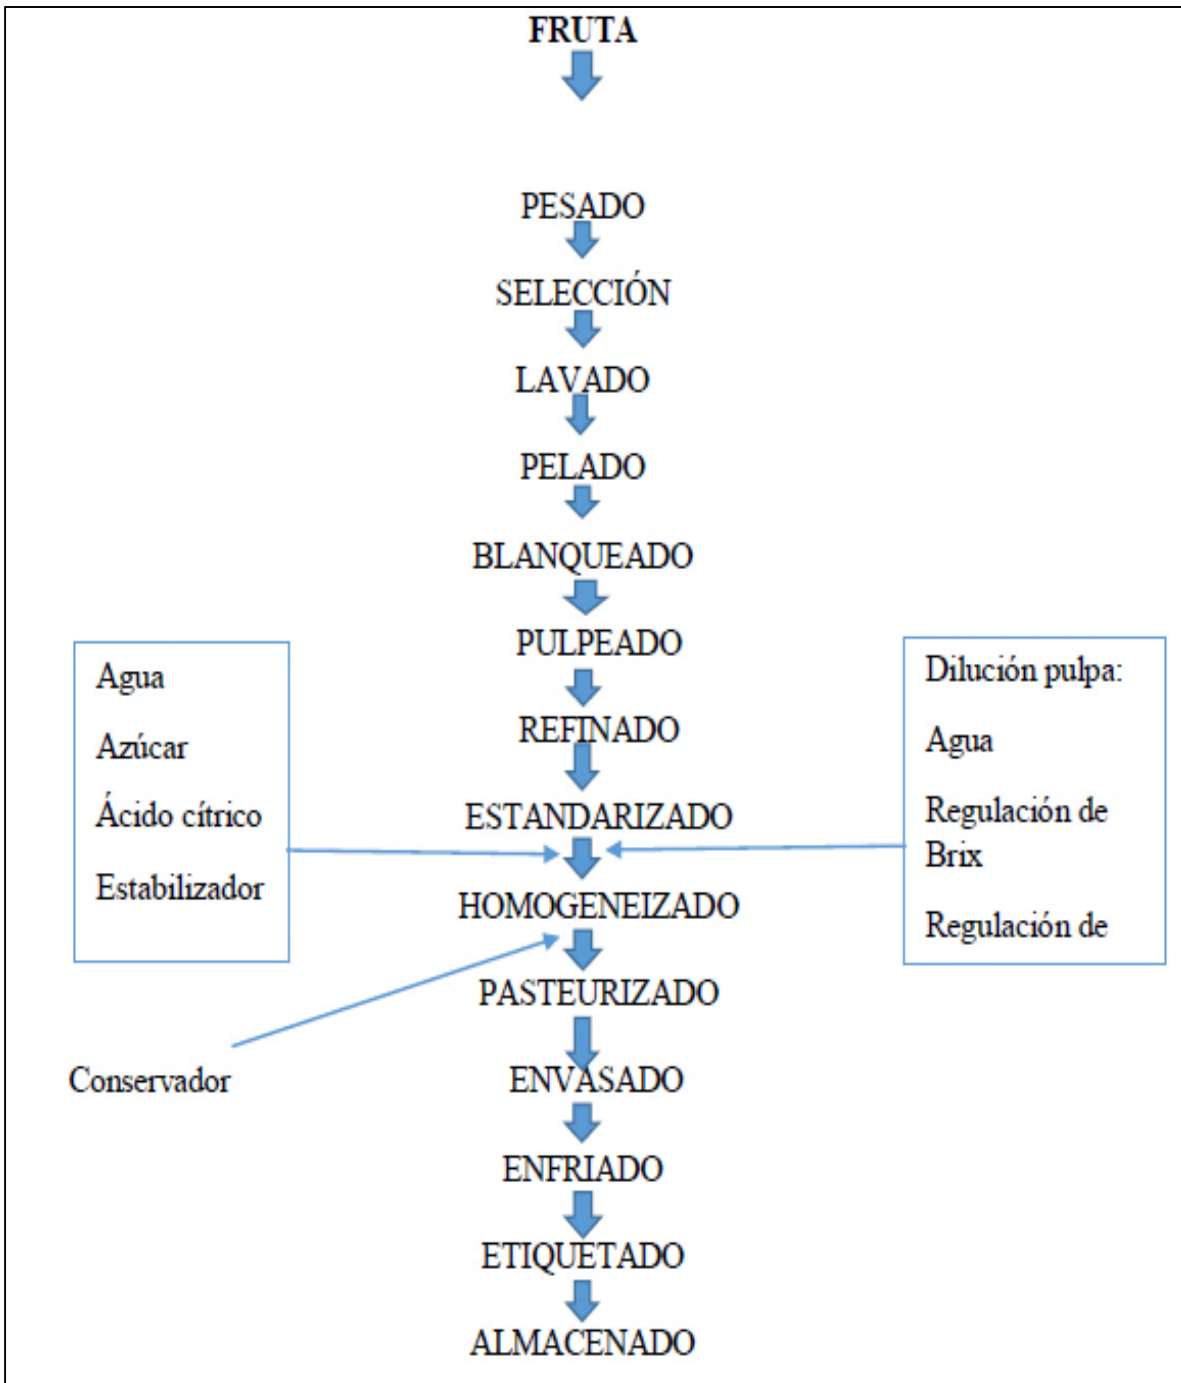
FRUTA

PESADO

SELECCIÓN

LAVADO

PELADO

BLANQUEADO

PULPEADO

REFINADO

ESTANDARIZADO

HOMOGENEIZADO

PASTEURIZADO

ENVASADO

ENFRIADO

ETIQUETADO

ALMACENADO

Agua

Azúcar

Ácido cítrico

Estabilizador

Dilución pulpa:

Agua

Regulación de Brix

Regulación de

Conservador